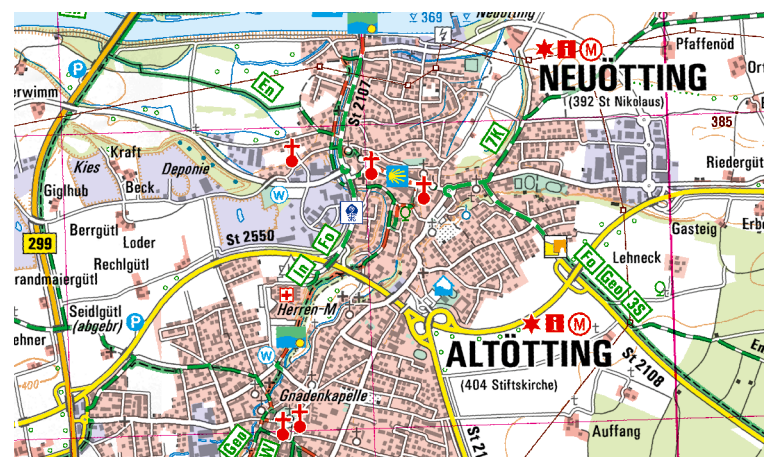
369
Neuötting
Pfaffenöd
NEUÖTTING
(392 St Nikolaus)
Ort
En
erwimm
St 2107
385
TK
Kraft
Kies
Deponie
Riedergüt
Giglhub
Beck
Berrgütl
Loder
Gasteig
Erb
299
St 2550
Rechlgütl
Fo
Lehneck
randmaiergütl
In
Fo
Geo
35
Seidlgütl
(abgebr)
Herren-M
ehner
ALTÖTTING
St 2108
(404 Stiftskirche)
Gnadenkapelle
400
Auffang
Geo
St 21
Em